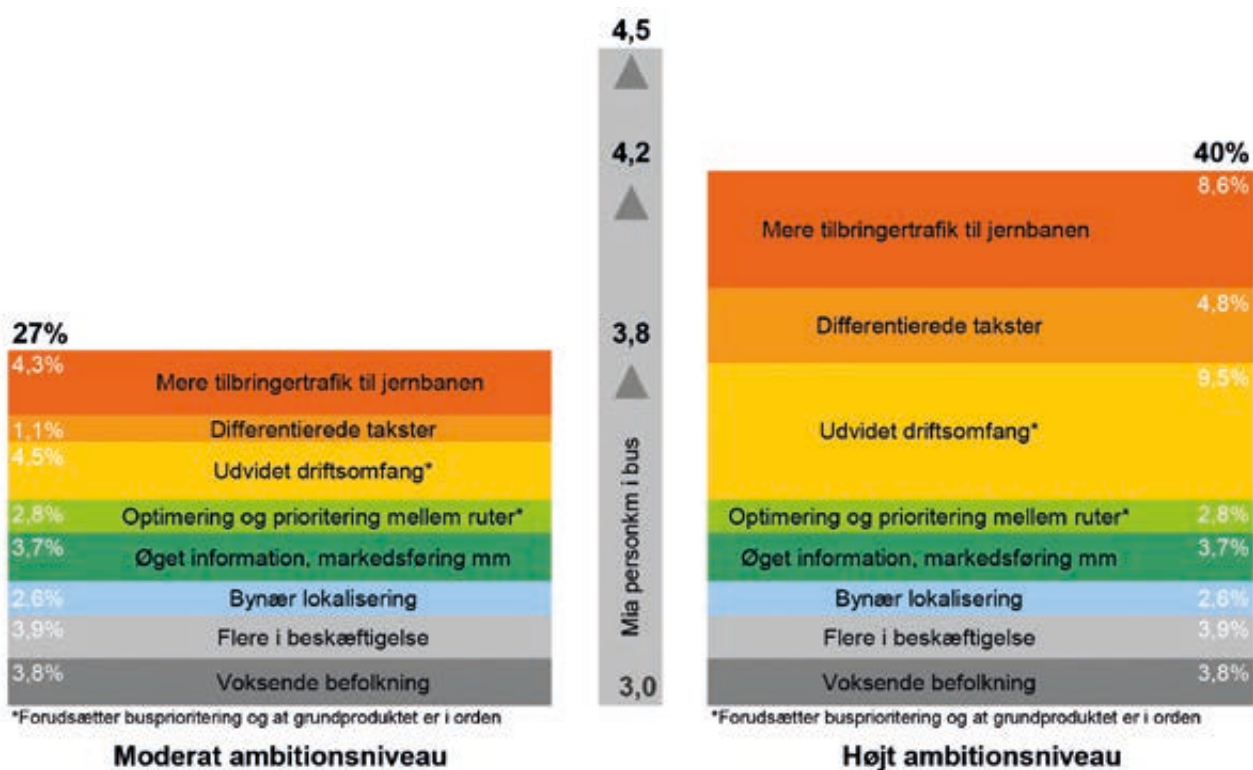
27%

4,3% Mere tilbringertrafik til jernbanen
1,1% Differentierede takster
4,5% Udvidet driftsomfang*
2,8% Optimering og prioritering mellem ruter*
3,7% Øget information, markedsføring mm
2,6% Bynær lokalisering
3,9% Flere i beskæftigelse
3,8% Voksende befolkning

*Forudsætter busprioritering og at grundproduktet er i orden

Moderat ambitionsniveau

4,5
4,2
3,8
Mia personkm i bus
3,0

40%

8,6% Mere tilbringertrafik til jernbanen
4,8% Differentierede takster
9,5% Udvidet driftsomfang*
Optimering og prioritering mellem ruter* 2,8%
Øget information, markedsføring mm 3,7%
Bynær lokalisering 2,6%
Flere i beskæftigelse 3,9%
Voksende befolkning 3,8%

*Forudsætter busprioritering og at grundproduktet er i orden

Højt ambitionsniveau